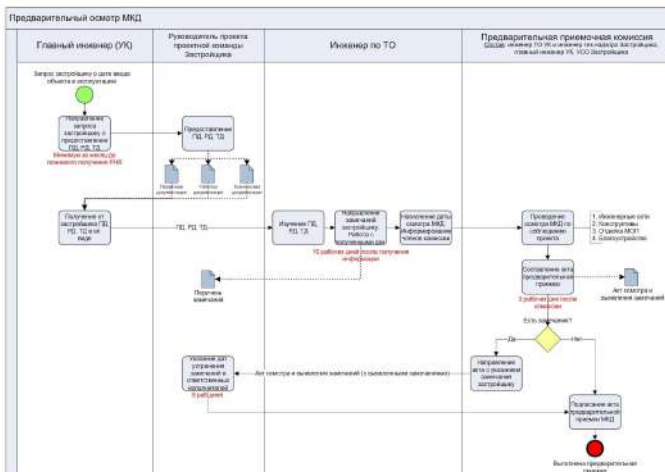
Предварительный осмотр МКД

Главный инженер (УК)

Руководитель проекта проектной команды Застройщика

Инженер по ТО

Предварительная приемочная комиссия
Состав: инженер ТО УК и инженер технадзора Застройщика, главный инженер УК, УСО Застройщика

Запрос застройщику о дате ввода объекта в эксплуатацию

Направление запроса застройщику о предоставлении ПД, РД, ТД

Минимум за месяц до планового получения РНВ

Предоставление ПД, РД, ТД

Перечень документации

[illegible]

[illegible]

Получение от застройщика ПД, РД, ТД в эл. виде

ПД, РД, ТД

Изучение ПД, РД, ТД

Направление замечаний застройщику. Работа с поступившими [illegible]

10 рабочих дней после получения информации

Назначение даты осмотра МКД. Информирование членов комиссии

Проведение осмотра МКД по соблюдению проекта

1. Инженерные сети
2. Конструктивы
3. Отделка МОП
4. Благоустройство

Составление акта предварительной приемки

3 рабочих дня после осмотра

Акт осмотра и выявления замечаний

Перечень замечаний

Есть замечания?

Да

Нет

Направление акта с реестром замечаний застройщику

Акт осмотра и выявления замечаний (с выявленными замечаниями)

Указание дат устранения замечаний и ответственных исполнителей

5 рабочих

Подписание акта предварительной приемки МКД

Выполнена предварительная приемка